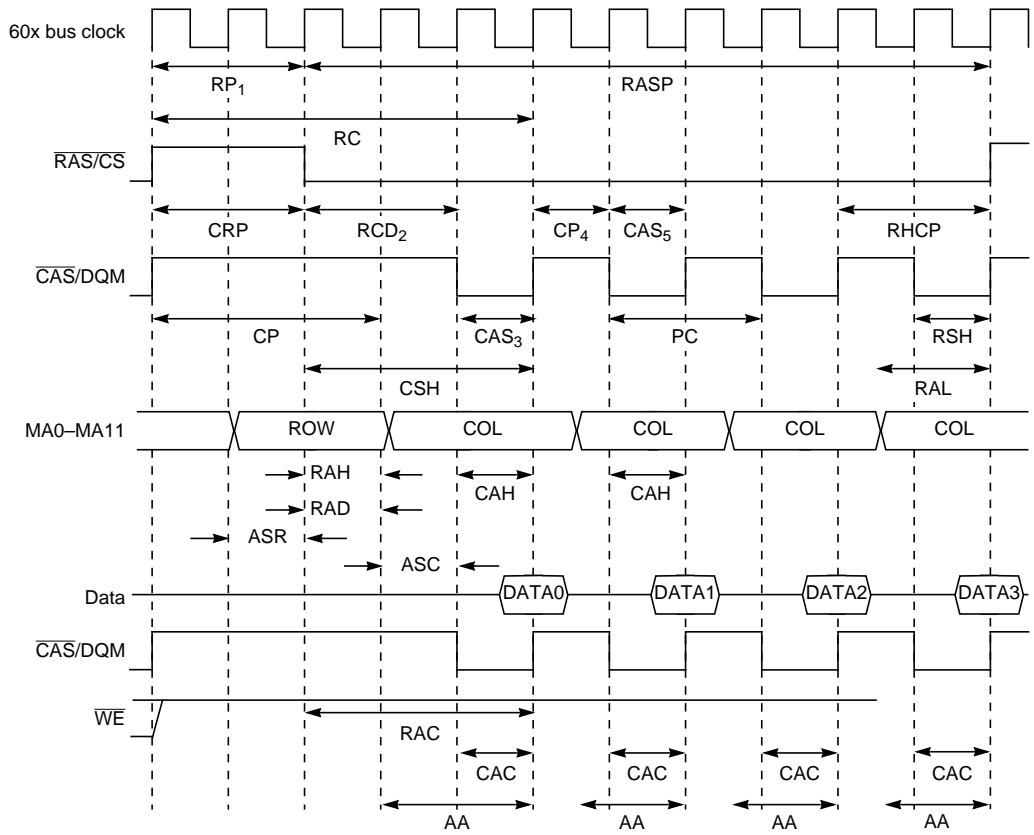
60x bus clock

$RP_1$

RASP

RC

$\overline{RAS}$/CS

CRP

$RCD_2$

$CP_4$

$CAS_5$

RHCP

$\overline{CAS}$/DQM

CP

$CAS_3$

PC

RSH

CSH

RAL

MA0–MA11

ROW

COL

COL

COL

COL

RAH

RAD

CAH

CAH

ASR

ASC

Data

DATA0

DATA1

DATA2

DATA3

$\overline{CAS}$/DQM

$\overline{WE}$

RAC

CAC

CAC

CAC

CAC

AA

AA

AA

AA